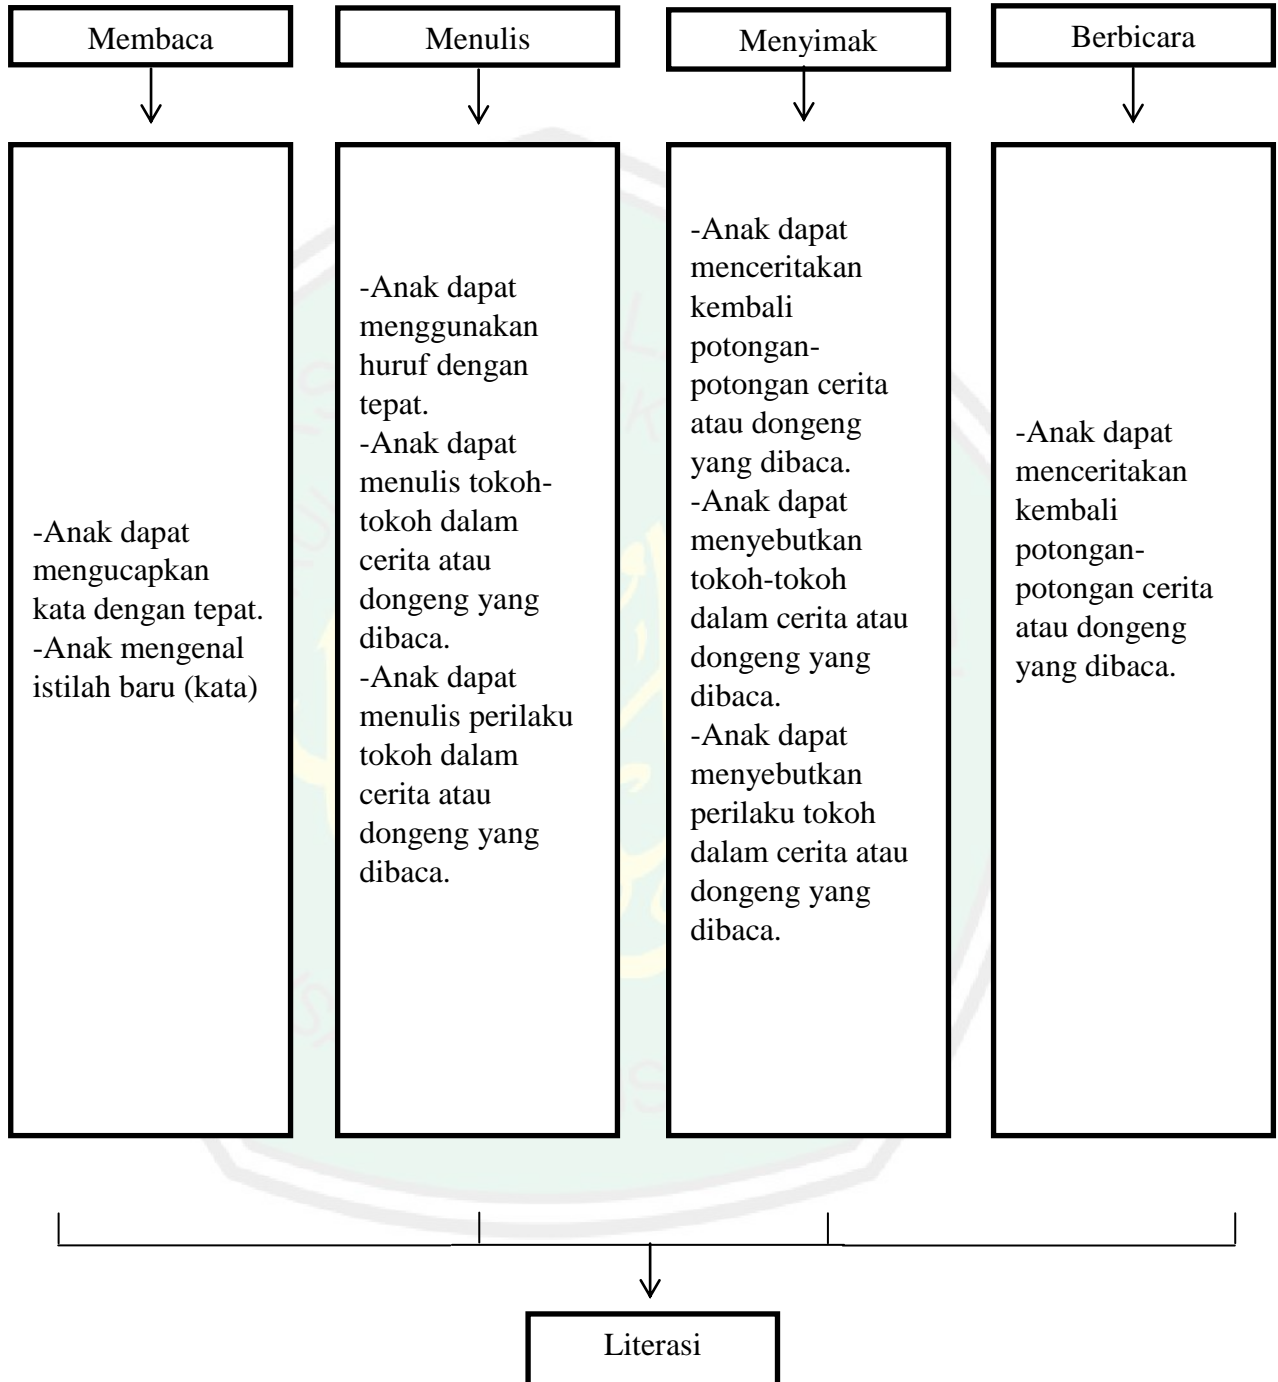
Membaca

-Anak dapat mengucapkan kata dengan tepat.
-Anak mengenal istilah baru (kata)

Menulis

-Anak dapat menggunakan huruf dengan tepat.
-Anak dapat menulis tokoh-tokoh dalam cerita atau dongeng yang dibaca.
-Anak dapat menulis perilaku tokoh dalam cerita atau dongeng yang dibaca.

Menyimak

-Anak dapat menceritakan kembali potongan-potongan cerita atau dongeng yang dibaca.
-Anak dapat menyebutkan tokoh-tokoh dalam cerita atau dongeng yang dibaca.
-Anak dapat menyebutkan perilaku tokoh dalam cerita atau dongeng yang dibaca.

Berbicara

-Anak dapat menceritakan kembali potongan-potongan cerita atau dongeng yang dibaca.

Literasi